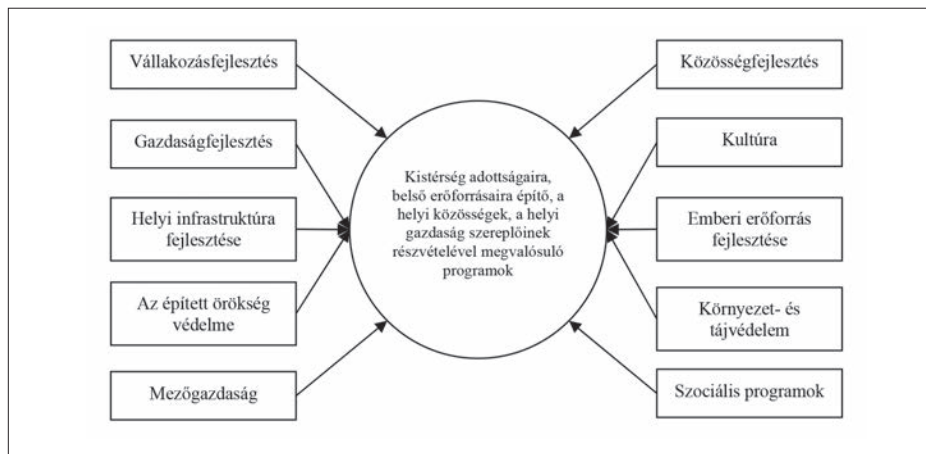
Vállakozásfejlesztés

Gazdaságfejlesztés

Helyi infrastruktúra fejlesztése

Az épített örökség védelme

Mezőgazdaság

Kistérség adottságaira, belső erőforrásaira építő, a helyi közösségek, a helyi gazdaság szereplőinek részvételével megvalósuló programok

Közösségfejlesztés

Kultúra

Emberi erőforrás fejlesztése

Környezet- és tájvédelem

Szociális programok